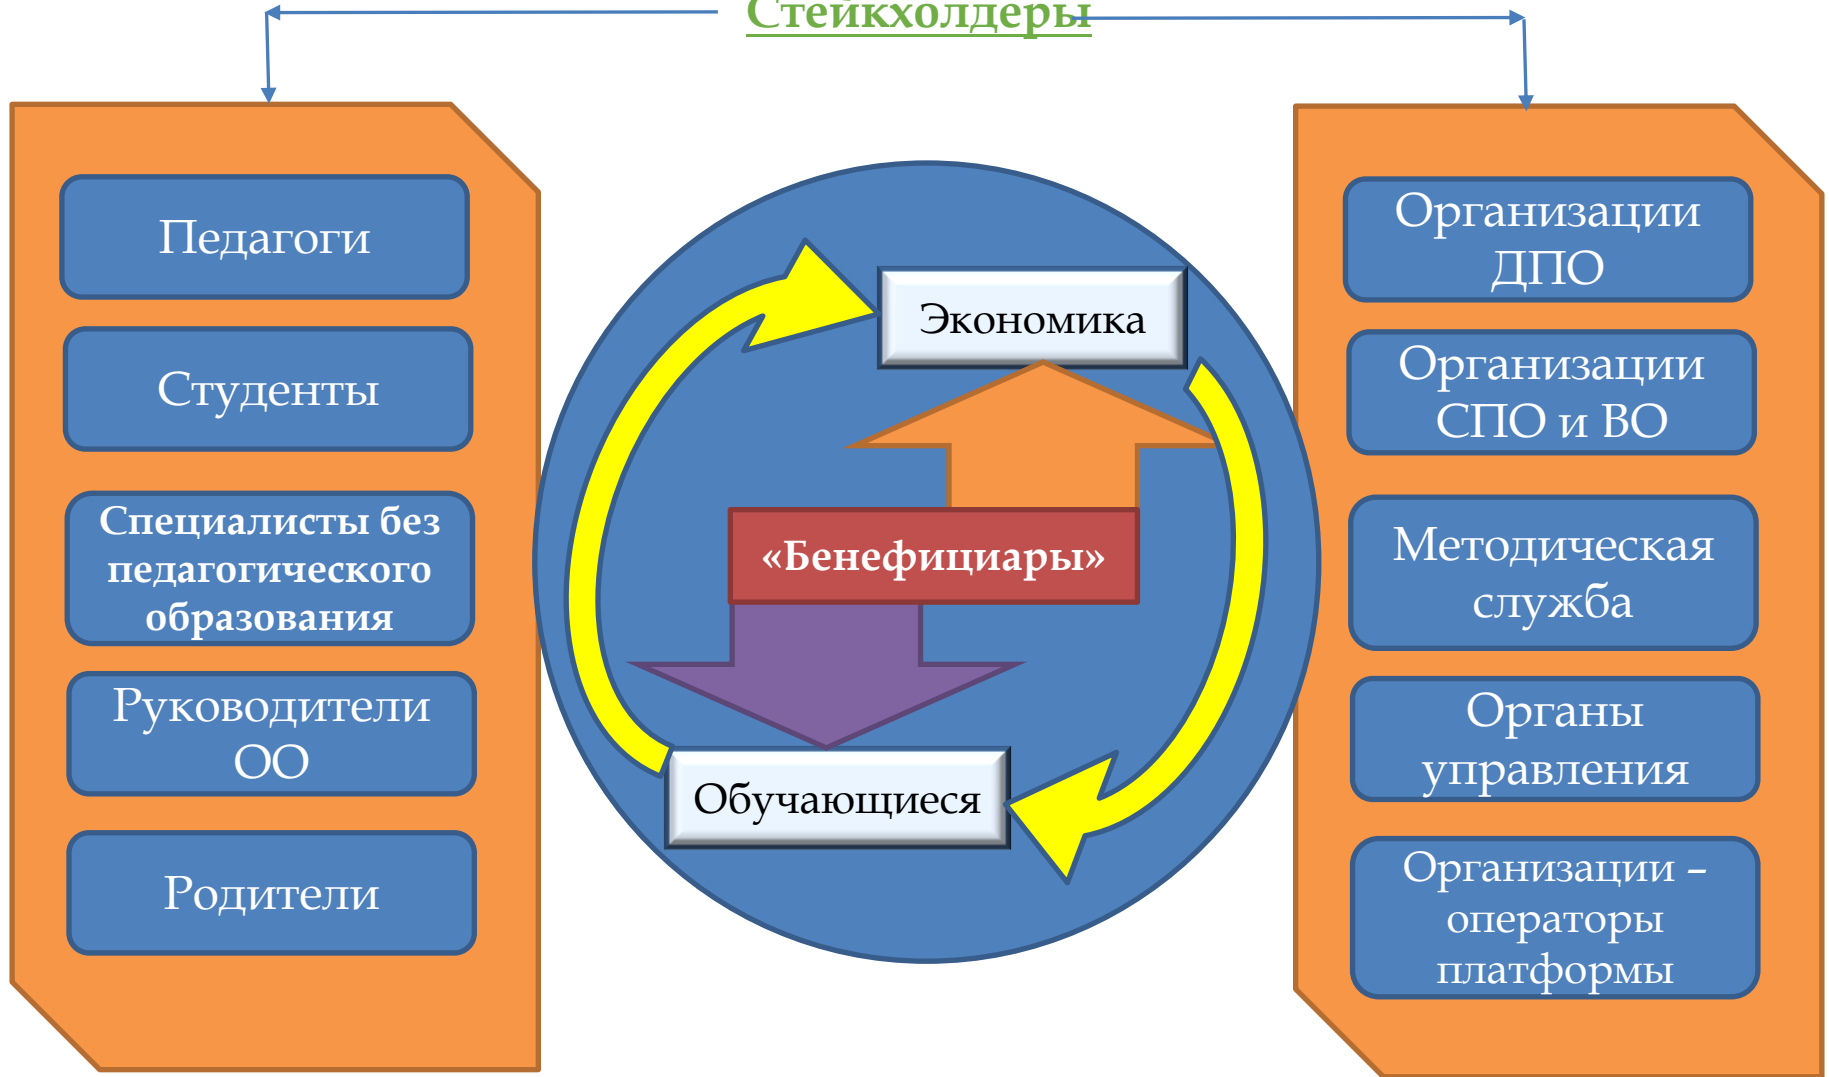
Стейкхолдеры

Педагоги

Студенты

Специалисты без педагогического образования

Руководители ОО

Родители

Экономика

«Бенефициары»

Обучающиеся

Организации ДПО

Организации СПО и ВО

Методическая служба

Органы управления

Организации – операторы платформы